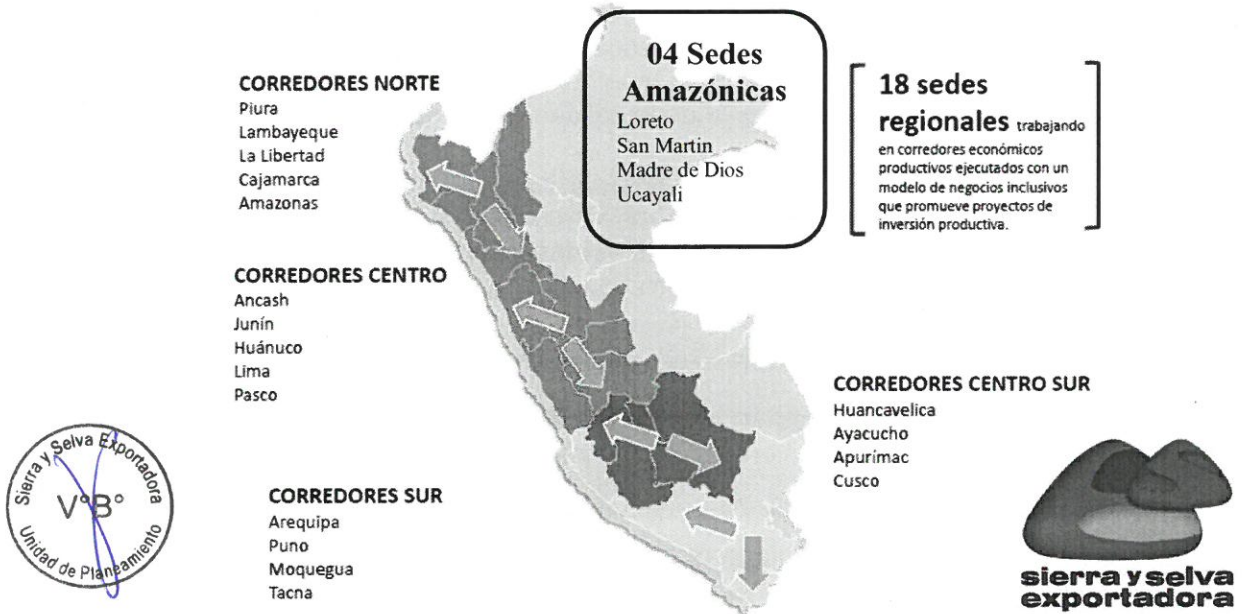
CORREDORES NORTE
Piura
Lambayeque
La Libertad
Cajamarca
Amazonas

04 Sedes Amazónicas
Loreto
San Martin
Madre de Dios
Ucayali

18 sedes regionales trabajando en corredores económicos productivos ejecutados con un modelo de negocios inclusivos que promueve proyectos de inversión productiva.

CORREDORES CENTRO
Ancash
Junín
Huánuco
Lima
Pasco

CORREDORES CENTRO SUR
Huancavelica
Ayacucho
Apurímac
Cusco

Sierra y Selva Exportadora
V°B°
Unidad de Planeamiento

CORREDORES SUR
Arequipa
Puno
Moquegua
Tacna

sierra y selva exportadora